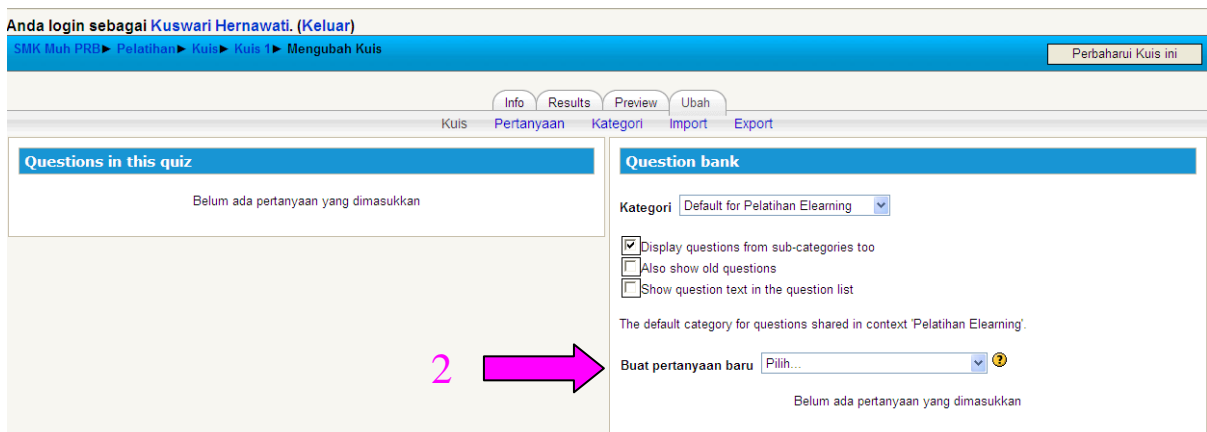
Anda login sebagai Kuswari Hernawati. (Keluar)

SMK Muh PRB ► Pelatihan ► Kuis ► Kuis 1 ► Mengubah Kuis

Perbaharui Kuis ini

Info | Results | Preview | Ubah

Kuis | Pertanyaan | Kategori | Import | Export

Questions in this quiz

Belum ada pertanyaan yang dimasukkan

Question bank

Kategori Default for Pelatihan Elearning

Display questions from sub-categories too

Also show old questions

Show question text in the question list

The default category for questions shared in context 'Pelatihan Elearning'.

2

Buat pertanyaan baru Pilih...

Belum ada pertanyaan yang dimasukkan